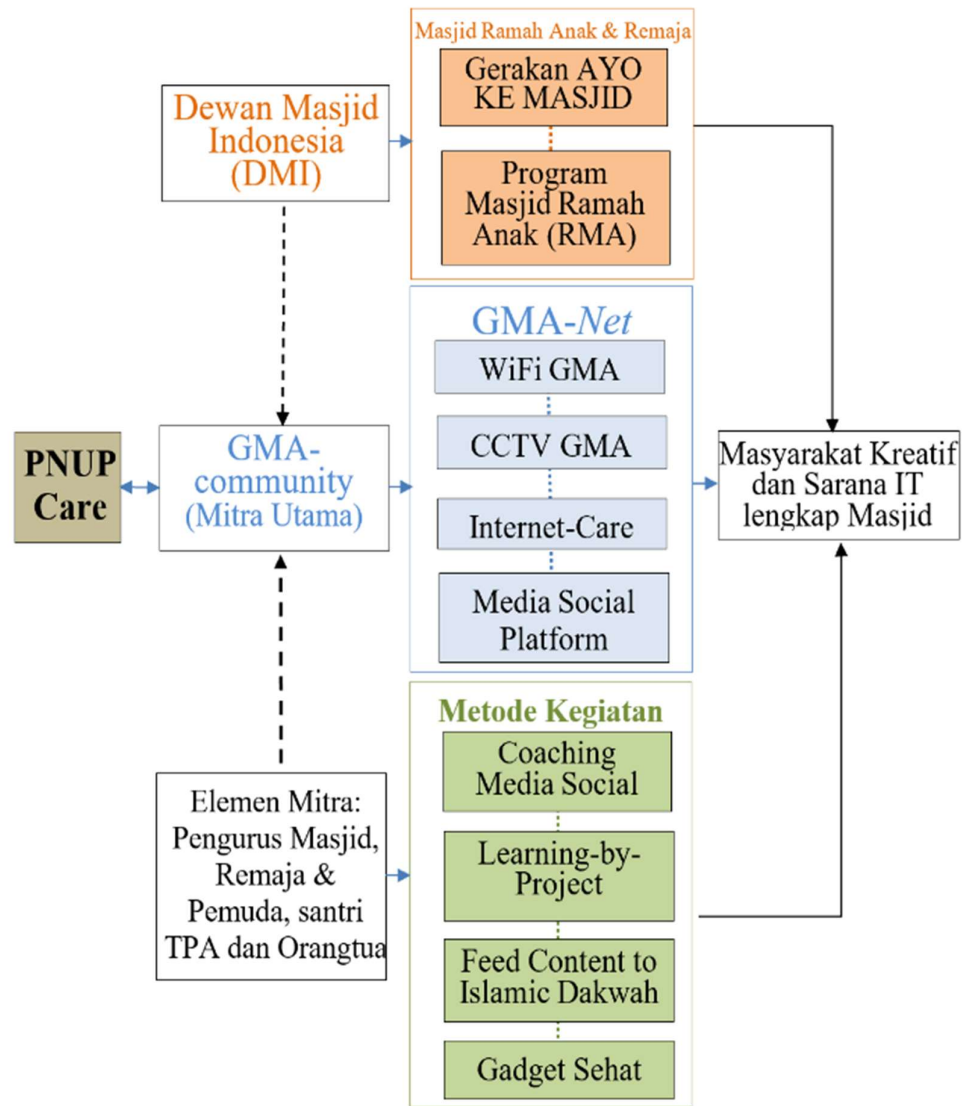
Dewan Masjid Indonesia (DMI)

Masjid Ramah Anak & Remaja

Gerakan AYO KE MASJID

Program Masjid Ramah Anak (RMA)

GMA-*Net*

WiFi GMA

CCTV GMA

Internet-Care

Media Social Platform

PNUP Care

GMA-community (Mitra Utama)

Masyarakat Kreatif dan Sarana IT lengkap Masjid

Metode Kegiatan

Coaching Media Social

Learning-by-Project

Feed Content to Islamic Dakwah

Gadget Sehat

Elemen Mitra: Pengurus Masjid, Remaja & Pemuda, santri TPA dan Orangtua